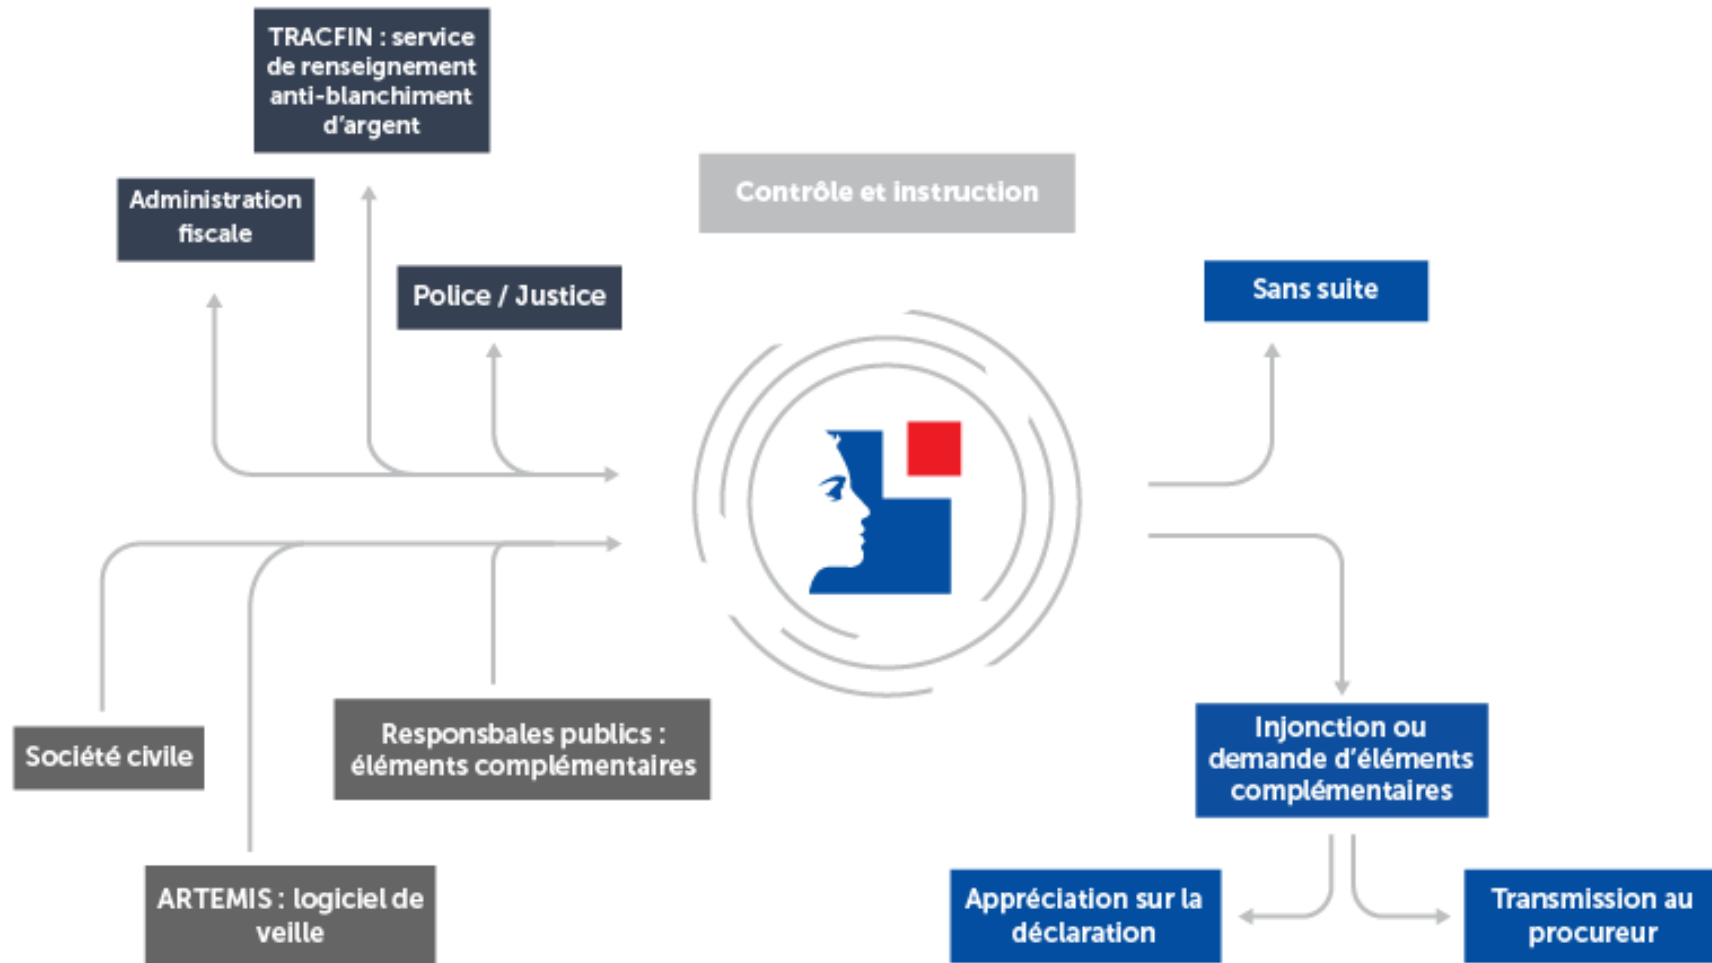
TRACFIN : service de renseignement anti-blanchiment d'argent

Administration fiscale

Police / Justice

Contrôle et instruction

Sans suite

Société civile

Responsbales publics : éléments complémentaires

ARTEMIS : logiciel de veille

Injonction ou demande d'éléments complémentaires

Appréciation sur la déclaration

Transmission au procureur